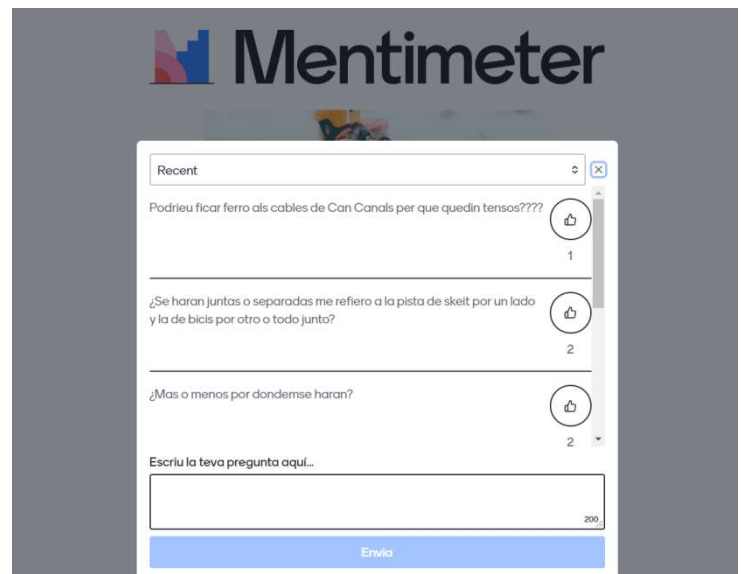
Mentimeter

Recent

Podrieu ficar ferro als cables de Can Canals per que quedin tensos????

1

¿Se haran juntas o separadas me refiero a la pista de skeit por un lado y la de bicis por otro o todo junto?

2

¿Mas o menos por dondemse haran?

2

Escriu la teva pregunta aquí...

200

Envia